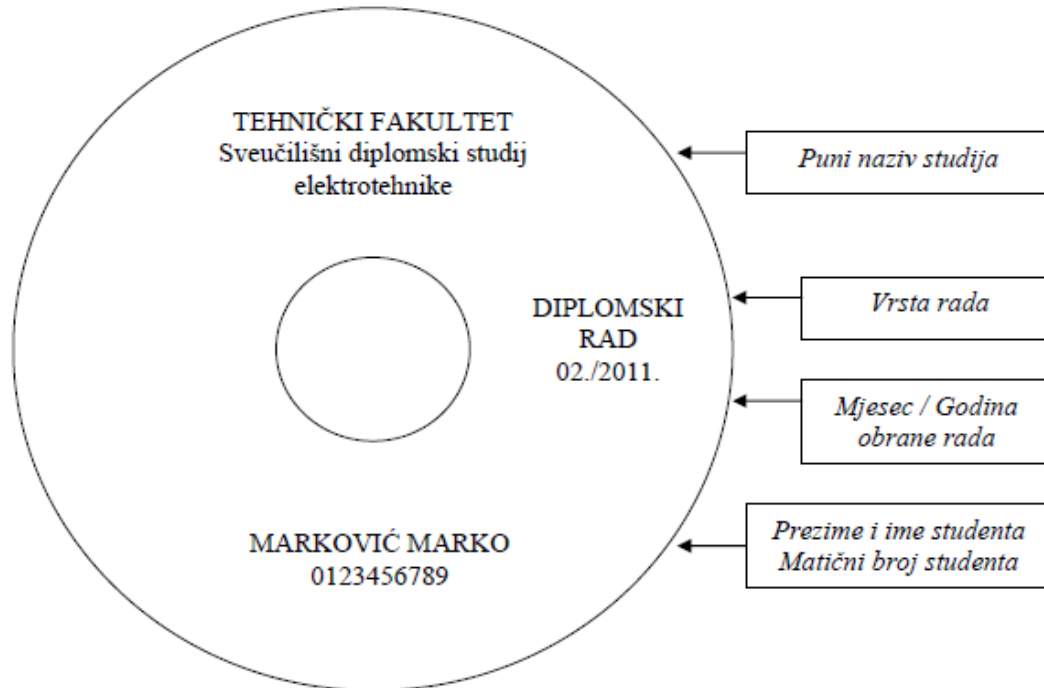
TEHNIČKI FAKULTET
Sveučilišni diplomski studij elektrotehnike

Puni naziv studija

DIPLOMSKI RAD
02./2011.

Vrsta rada

Mjesec / Godina obrane rada

MARKOVIĆ MARKO
0123456789

Prezime i ime studenta
Matični broj studenta